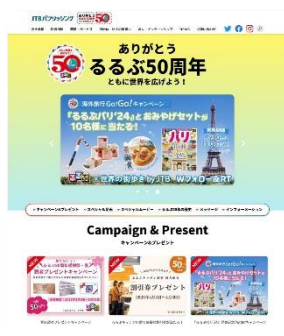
JTBパブリッシング 50

ありがとう
るるぶ50周年
ともに世界を広げよう！

50

海外旅行Go!Go!キャンペーン
『るるぶパリ'24』とおみやげセットが10名様に当たる！
パリ
世界の街歩き by JTB Wフォロー&RT

Campaign & Present
キャンペーン&プレゼント

50
50
パリ
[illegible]
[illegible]
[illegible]